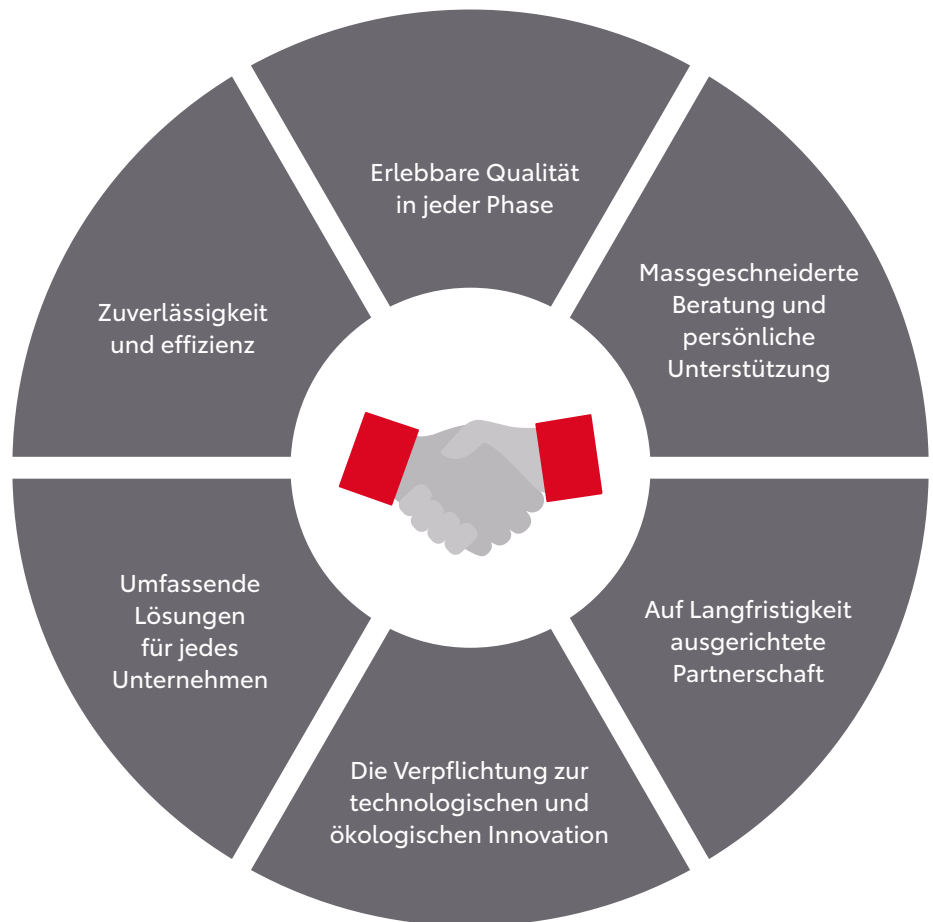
Erlebbare Qualität in jeder Phase

Massgeschneiderte Beratung und persönliche Unterstützung

Auf Langfristigkeit ausgerichtete Partnerschaft

Die Verpflichtung zur technologischen und ökologischen Innovation

Umfassende Lösungen für jedes Unternehmen

Zuverlässigkeit und effizienz